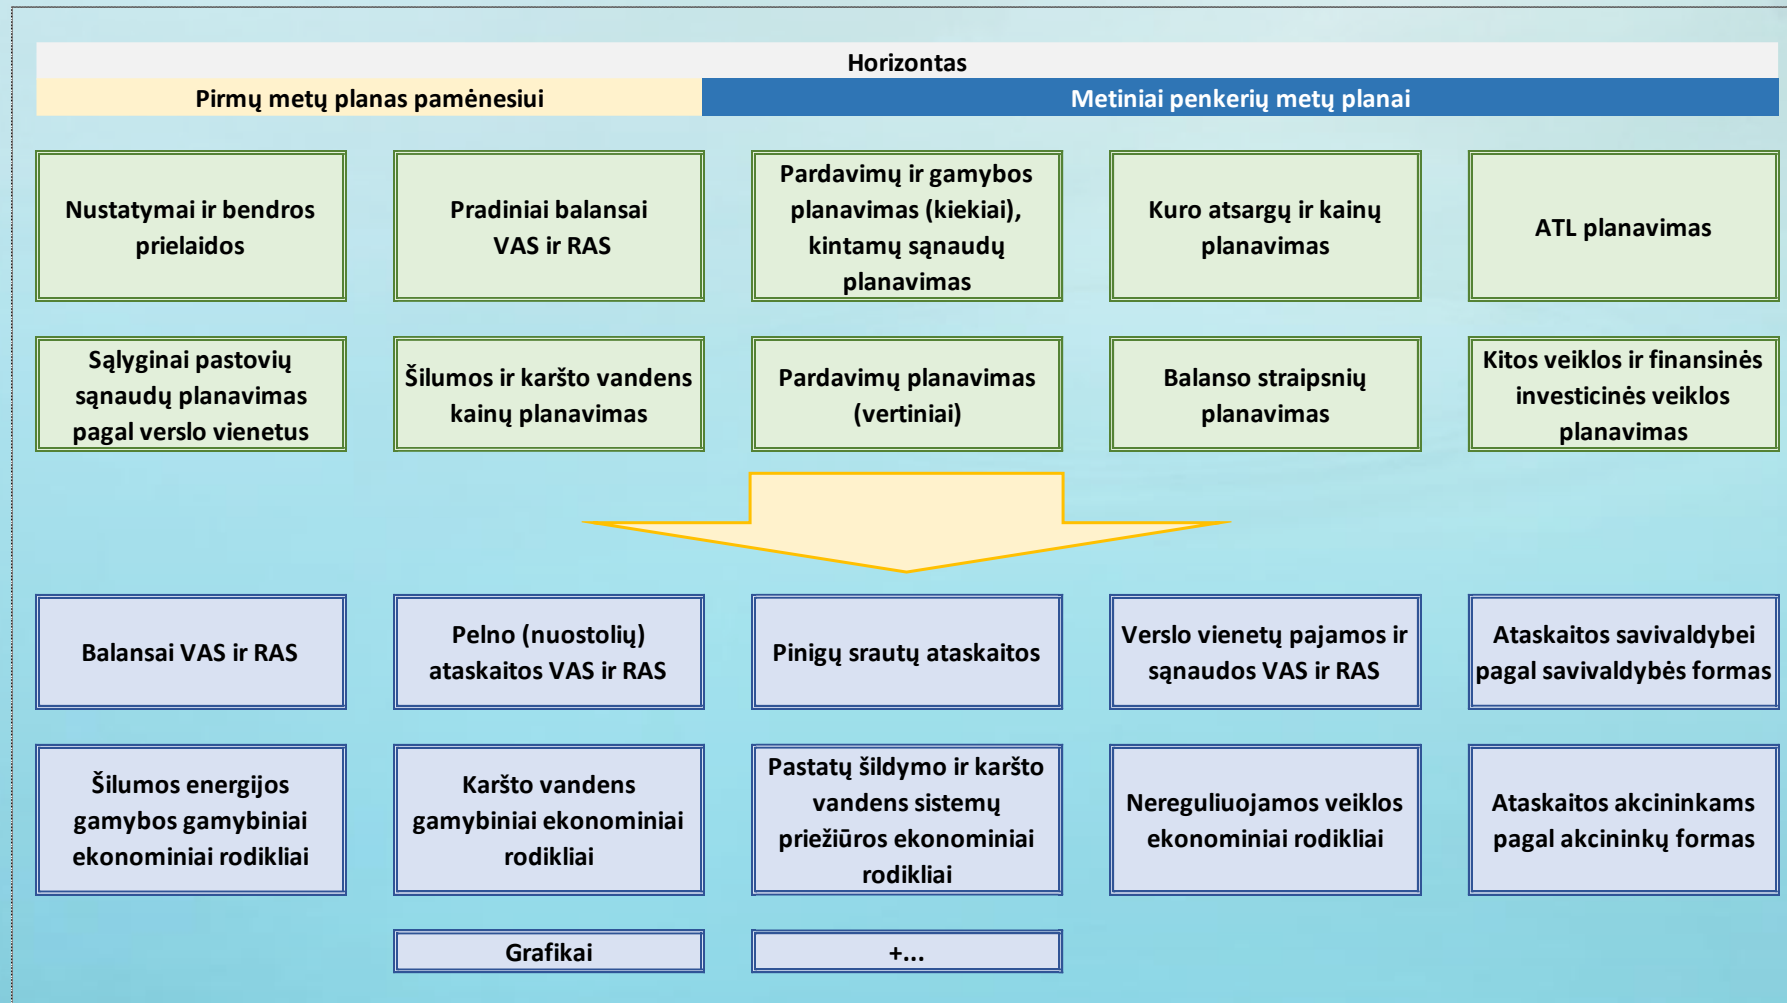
Horizontas

Pirmų metų planas pamėnesiui

Metiniai penkerių metų planai

Nustatymai ir bendros prielaidos

Pradiniai balansai VAS ir RAS

Pardavimų ir gamybos planavimas (kiekiai), kintamų sąnaudų planavimas

Kuro atsargų ir kainų planavimas

ATL planavimas

Sąlyginai pastovių sąnaudų planavimas pagal verslo vienetus

Šilumos ir karšto vandens kainų planavimas

Pardavimų planavimas (vertiniai)

Balanso straipsnių planavimas

Kitos veiklos ir finansinės investicinės veiklos planavimas

Balansai VAS ir RAS

Pelno (nuostolių) ataskaitos VAS ir RAS

Pinigų srautų ataskaitos

Verslo vienetų pajamos ir sąnaudos VAS ir RAS

Ataskaitos savivaldybei pagal savivaldybės formas

Šilumos energijos gamybos gamybiniai ekonominiai rodikliai

Karšto vandens gamybiniai ekonominiai rodikliai

Pastatų šildymo ir karšto vandens sistemų priežiūros ekonominiai rodikliai

Nereguliuojamos veiklos ekonominiai rodikliai

Ataskaitos akcininkams pagal akcininkų formas

Grafikai

+...